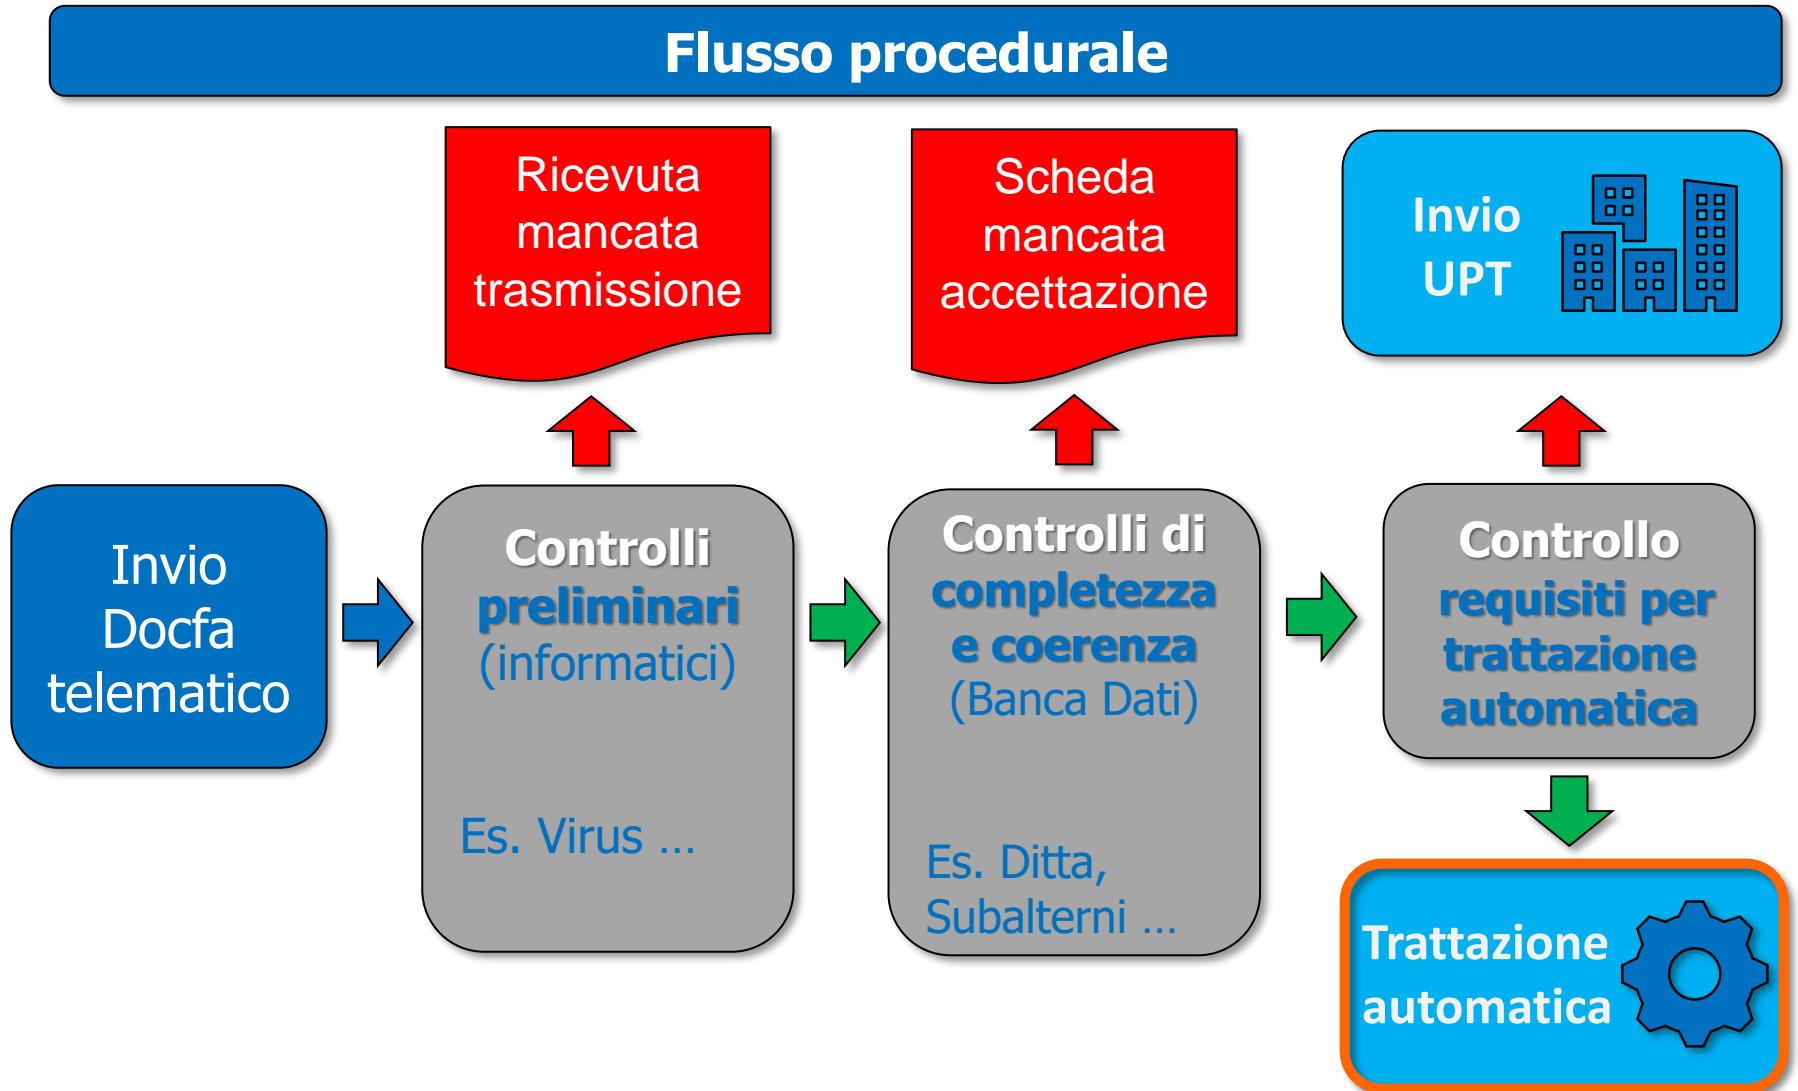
Flusso procedurale

Ricevuta mancata trasmissione

Scheda mancata accettazione

Invio UPT

Invio Docfa telematico

Controlli preliminari (informatici)

Es. Virus …

Controlli di completezza e coerenza (Banca Dati)

Es. Ditta, Subalterni …

Controllo requisiti per trattazione automatica

Trattazione automatica